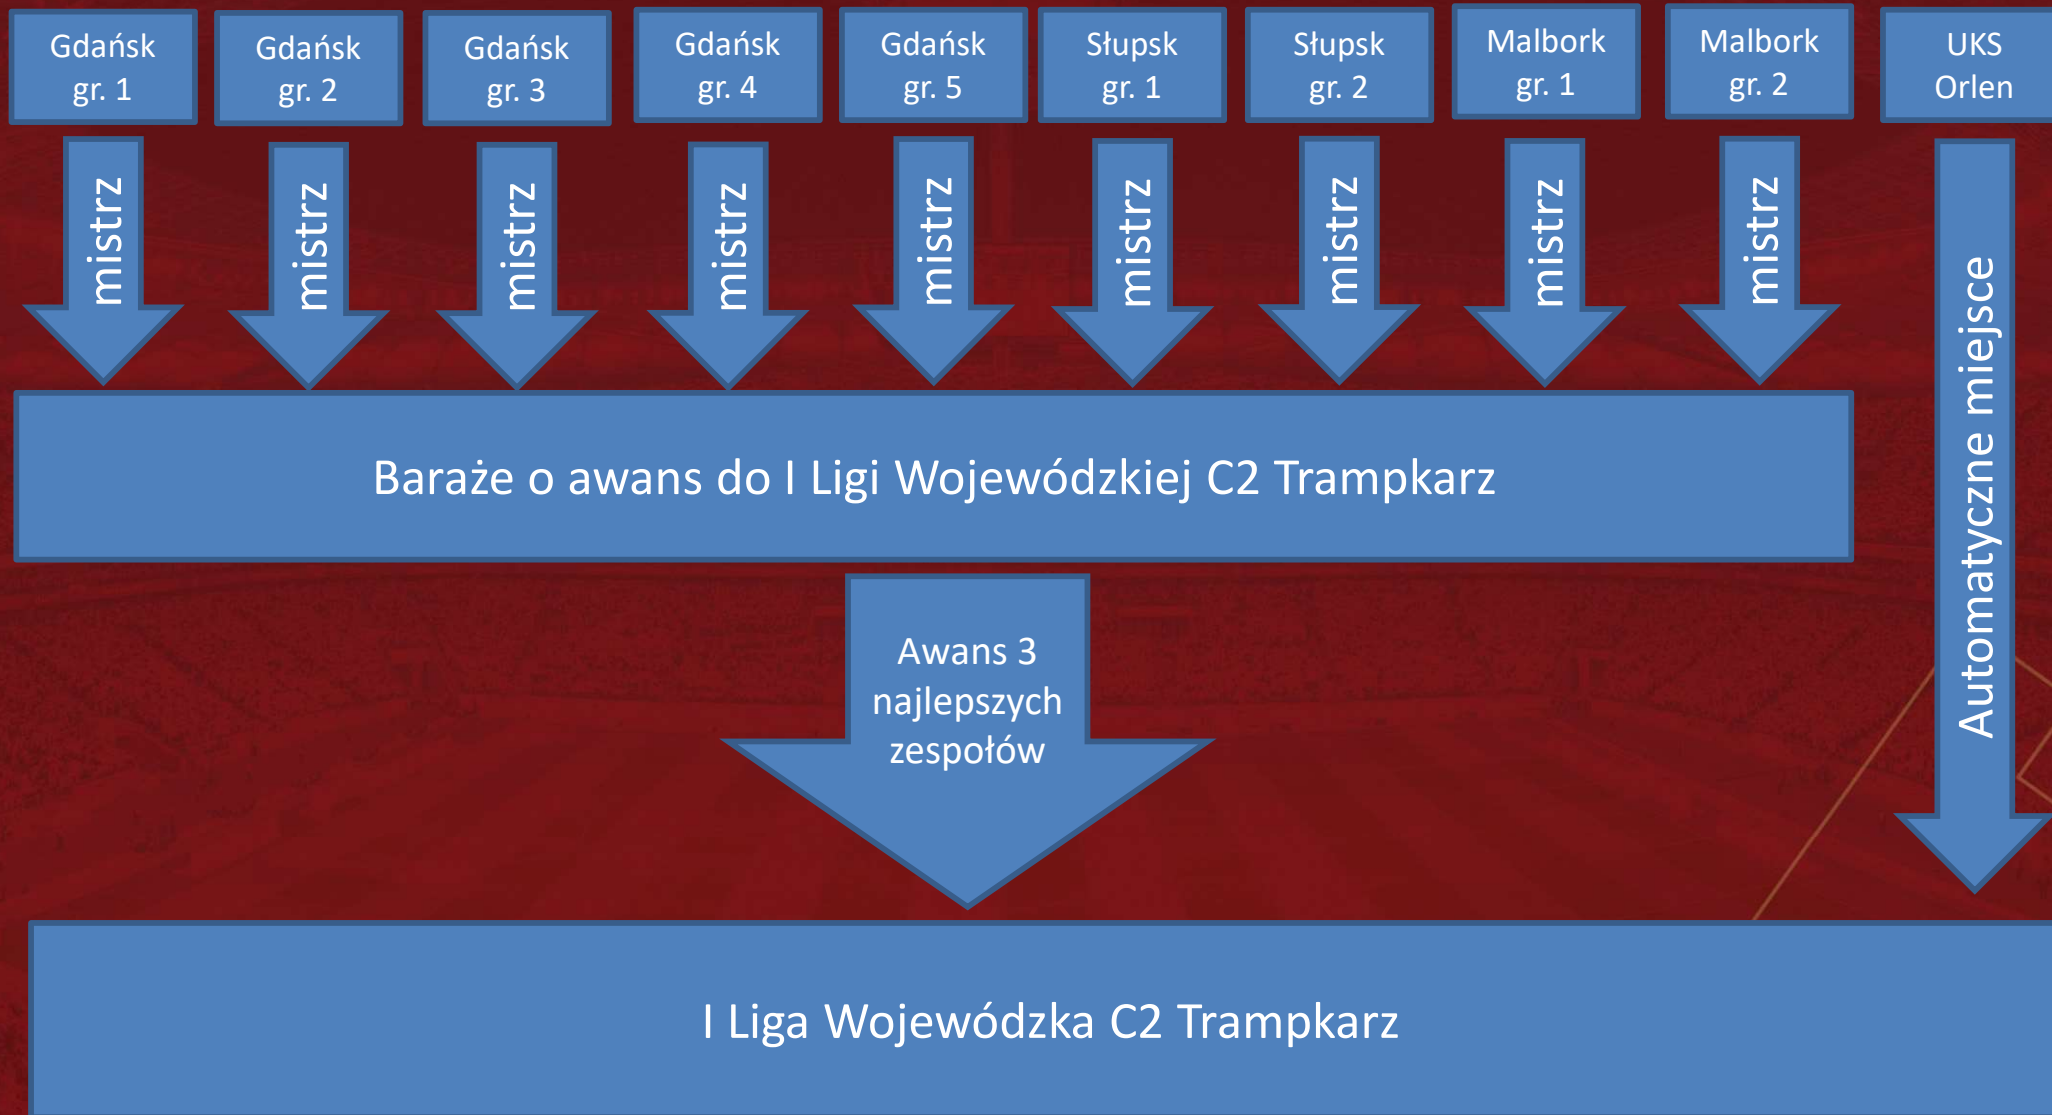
Gdańsk gr. 1

Gdańsk gr. 2

Gdańsk gr. 3

Gdańsk gr. 4

Gdańsk gr. 5

Słupsk gr. 1

Słupsk gr. 2

Malbork gr. 1

Malbork gr. 2

UKS Orlen

mistrz

mistrz

mistrz

mistrz

mistrz

mistrz

mistrz

mistrz

mistrz

Automatyczne miejsce

Baraże o awans do I Ligi Wojewódzkiej C2 Trampkarz

Awans 3 najlepszych zespołów

I Liga Wojewódzka C2 Trampkarz